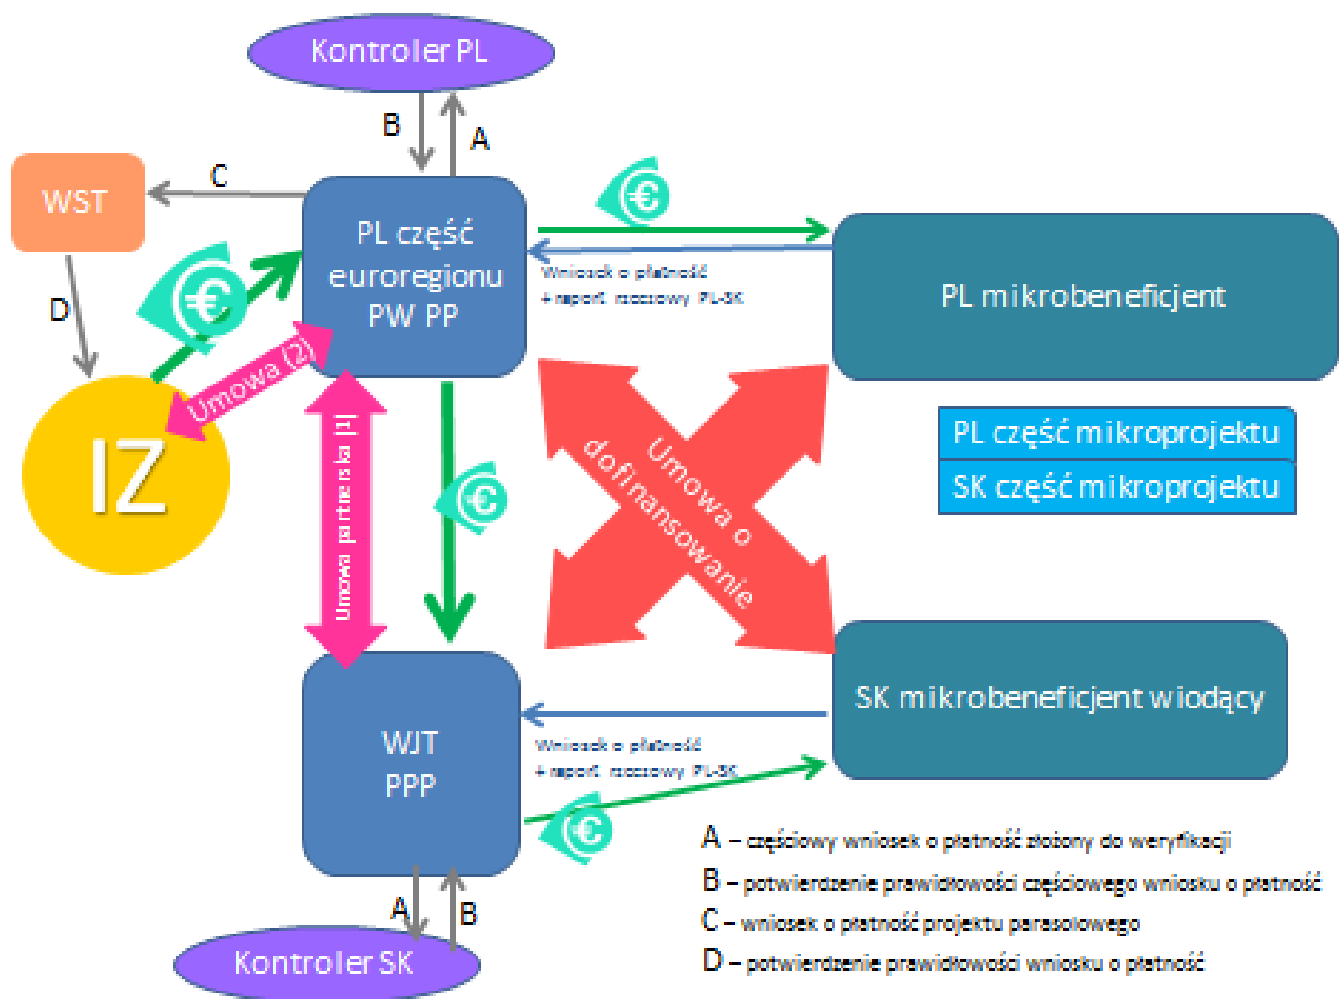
Kontroler PL

B

A

WST

C

PL część euroregionu PW PP

Wniosek o płatność + raport rzeczowy PL-SK

PL mikrobeneficjent

D

Umowa (2)

IZ

Umowa partnerska [1]

Umowa o dofinansowanie

PL część mikroprojektu

SK część mikroprojektu

WJT PPP

Wniosek o płatność + raport rzeczowy PL-SK

SK mikrobeneficjent wiodący

A – częściowy wniosek o płatność złożony do weryfikacji

B – potwierdzenie prawidłowości częściowego wniosku o płatność

C – wniosek o płatność projektu parasolowego

D – potwierdzenie prawidłowości wniosku o płatność

A

B

Kontroler SK